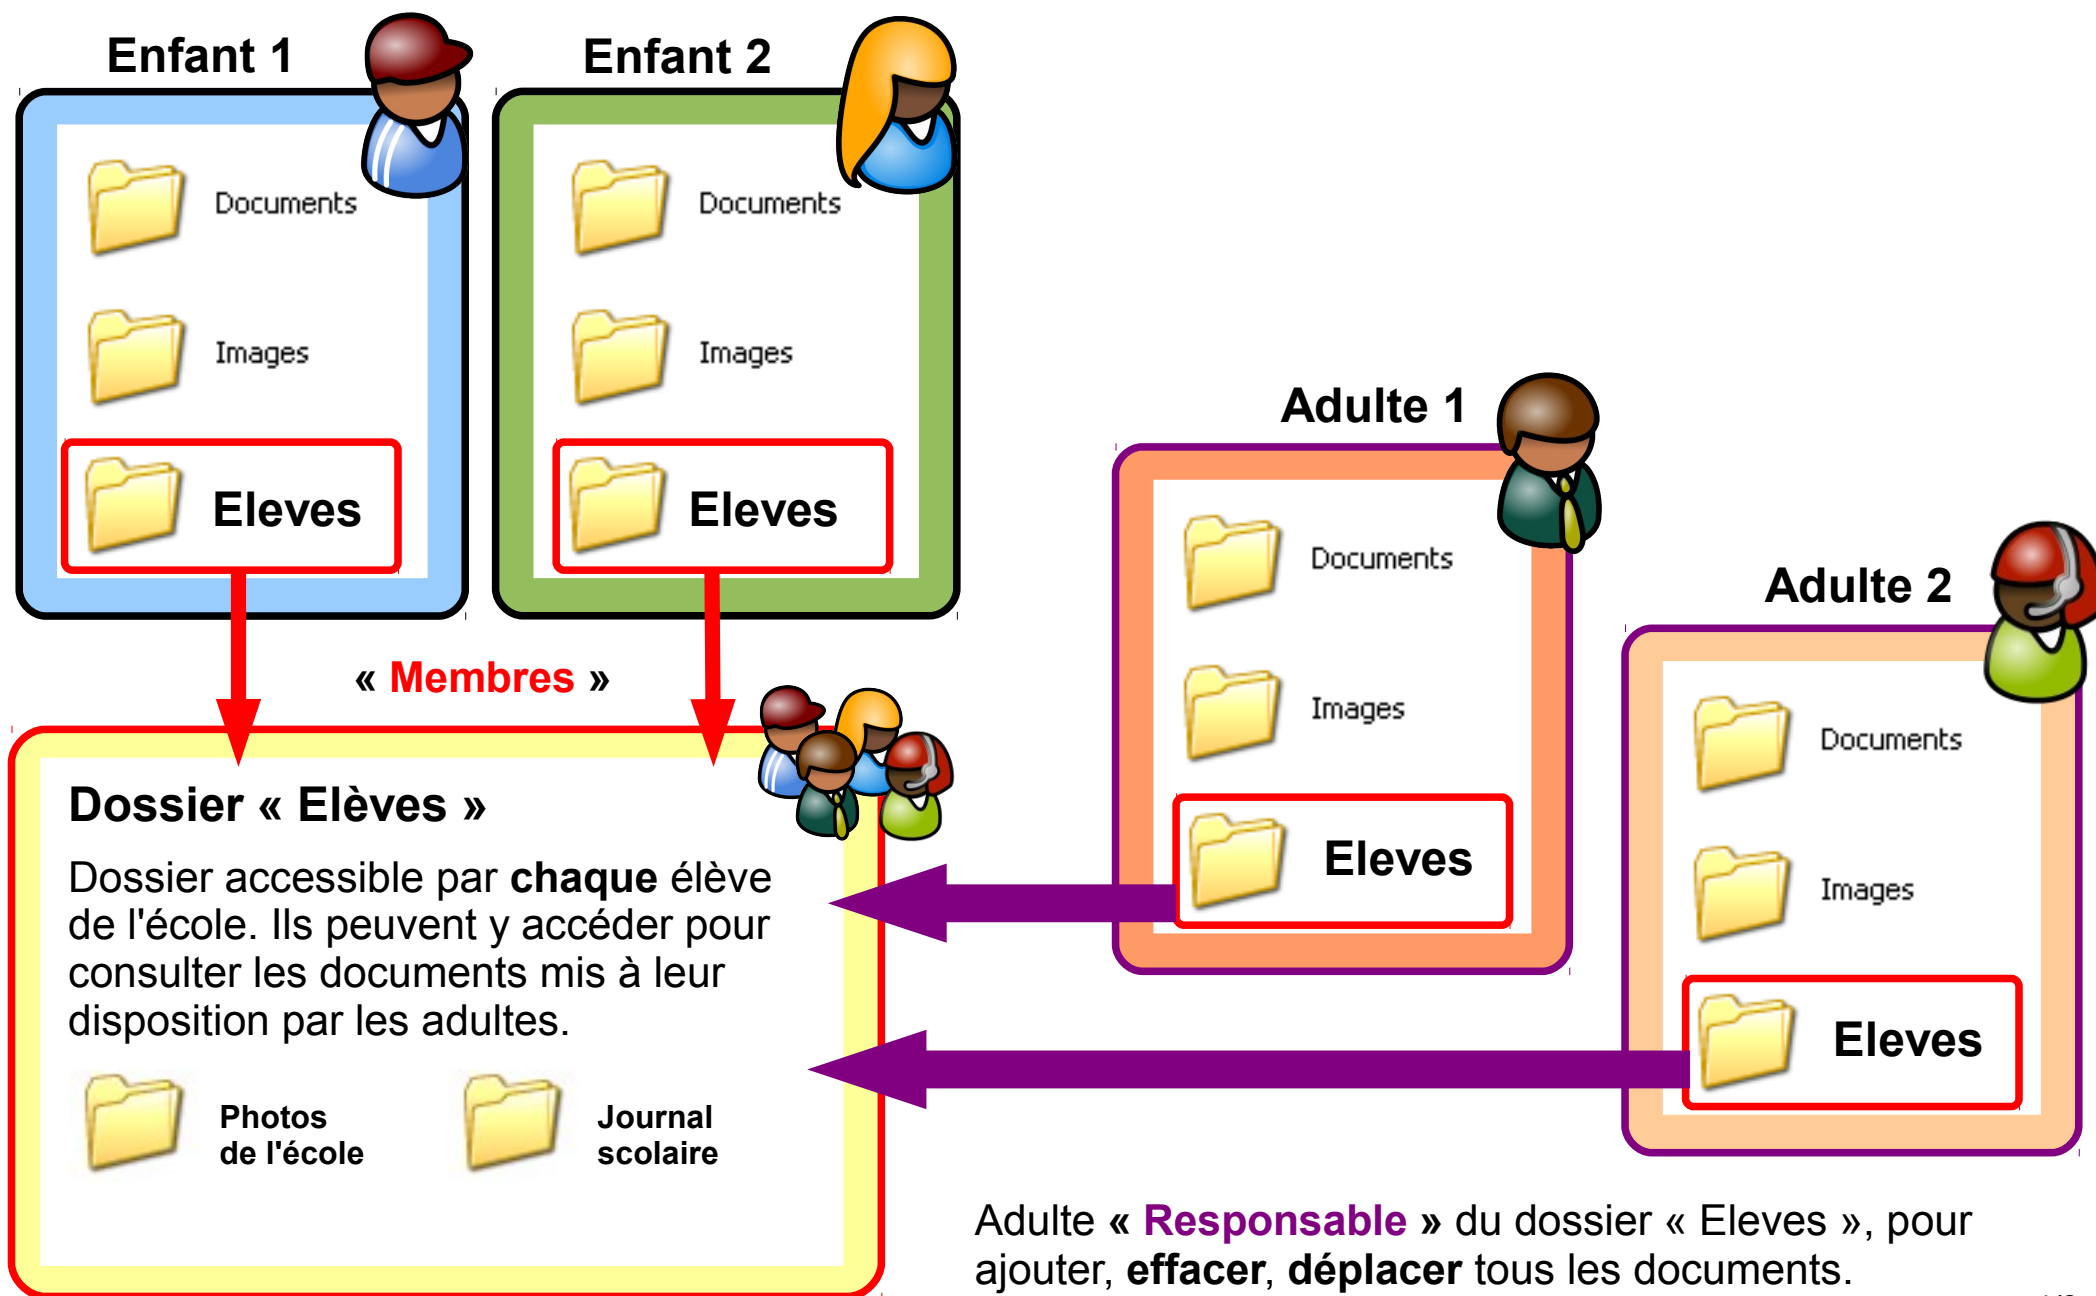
Enfant 1

Documents

Images

Eleves

Enfant 2

Documents

Images

Eleves

Adulte 1

Documents

Images

Eleves

Adulte 2

Documents

Images

Eleves

« Membres »

Dossier « Elèves »

Dossier accessible par chaque élève de l'école. Ils peuvent y accéder pour consulter les documents mis à leur disposition par les adultes.

Photos de l'école

Journal scolaire

Adulte « Responsable » du dossier « Eleves », pour ajouter, effacer, déplacer tous les documents.